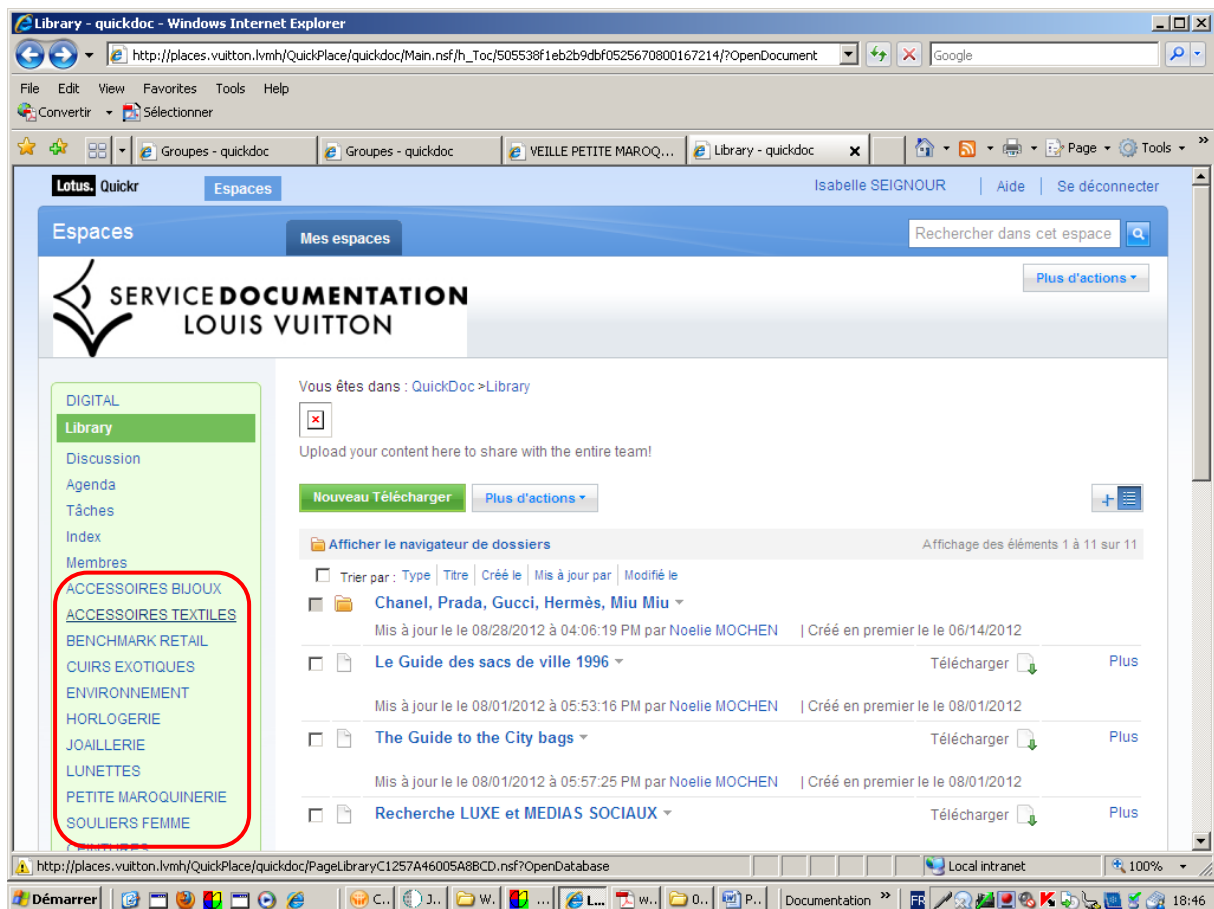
Library - quickdoc - Windows Internet Explorer

http://places.vuitton.lvmh/QuickPlace/quickdoc/Main.nsf/h_Toc/505538f1eb2b9dbf0525670800167214/?OpenDocument

Google

File Edit View Favorites Tools Help

Convertir Sélectionner

Groupes - quickdoc | Groupes - quickdoc | VEILLE PETITE MAROQ... | Library - quickdoc

Page Tools

Lotus. Quickr Espaces

Isabelle SEIGNOUR | Aide | Se déconnecter

Espaces

Mes espaces

Rechercher dans cet espace

Plus d'actions

SERVICE DOCUMENTATION
LOUIS VUITTON

DIGITAL
Library
Discussion
Agenda
Tâches
Index
Membres
ACCESSOIRES BIJOUX
ACCESSOIRES TEXTILES
BENCHMARK RETAIL
CUIRS EXOTIQUES
ENVIRONNEMENT
HORLOGERIE
JOAILLERIE
LUNETTES
PETITE MAROQUINERIE
SOULIERS FEMME

Vous êtes dans : QuickDoc >Library

Upload your content here to share with the entire team!

Nouveau Télécharger

Plus d'actions

Afficher le navigateur de dossiers

Affichage des éléments 1 à 11 sur 11

Trier par : Type | Titre | Créé le | Mis à jour par | Modifié le

Chanel, Prada, Gucci, Hermès, Miu Miu
Mis à jour le le 08/28/2012 à 04:06:19 PM par Noelie MOCHEN | Créé en premier le le 06/14/2012

Le Guide des sacs de ville 1996
Télécharger Plus
Mis à jour le le 08/01/2012 à 05:53:16 PM par Noelie MOCHEN | Créé en premier le le 08/01/2012

The Guide to the City bags
Télécharger Plus
Mis à jour le le 08/01/2012 à 05:57:25 PM par Noelie MOCHEN | Créé en premier le le 08/01/2012

Recherche LUXE et MEDIAS SOCIAUX
Télécharger Plus

http://places.vuitton.lvmh/QuickPlace/quickdoc/PageLibraryC1257A46005A8BCD.nsf?OpenDatabase

Local intranet 100%

Démarrer C... J... W... ... L... w... 0... P... Documentation FR 18:46